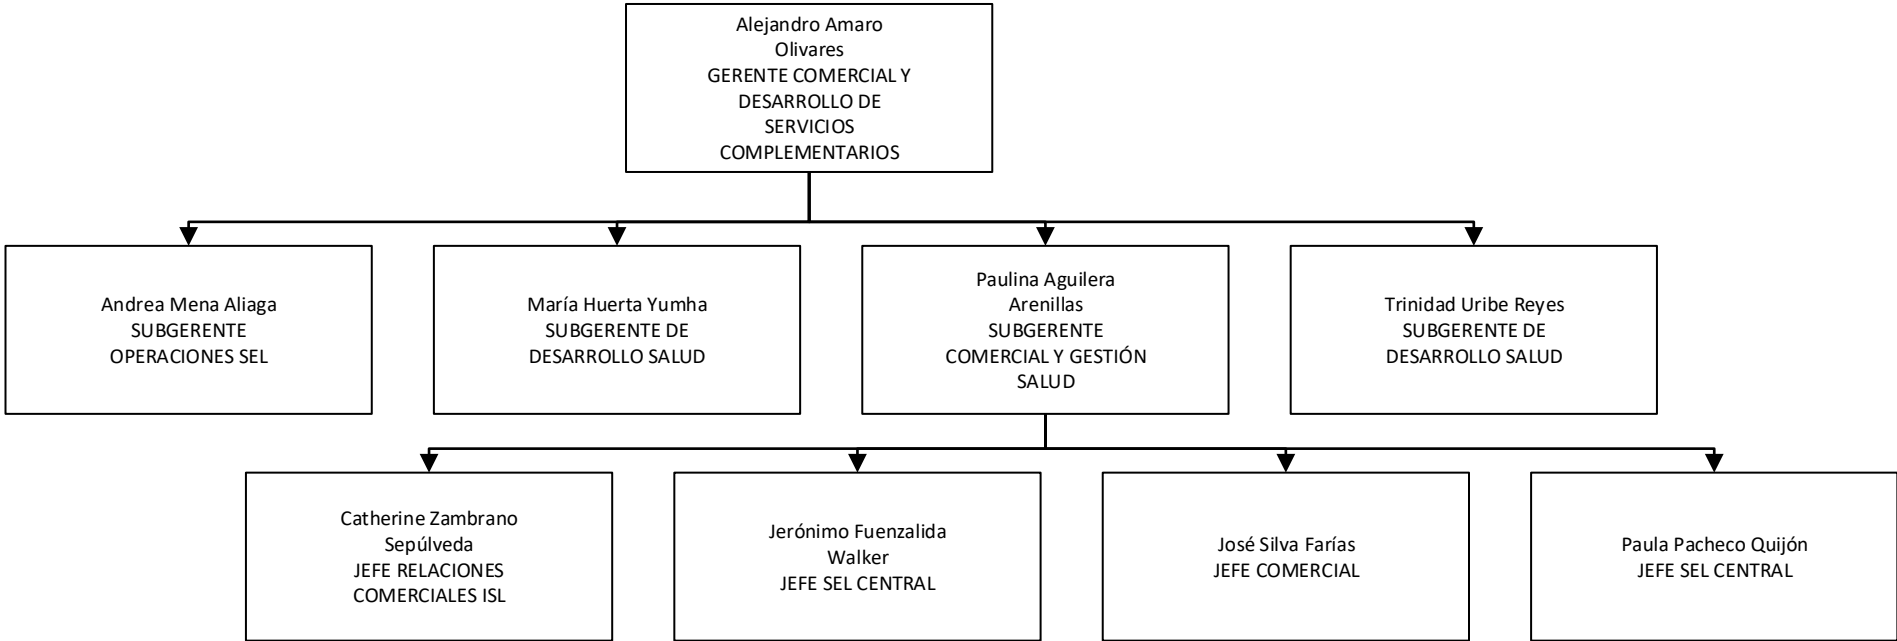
Alejandro Amaro Olivares
GERENTE COMERCIAL Y DESARROLLO DE SERVICIOS COMPLEMENTARIOS

Andrea Mena Aliaga
SUBGERENTE OPERACIONES SEL

María Huerta Yumha
SUBGERENTE DE DESARROLLO SALUD

Paulina Aguilera Arenillas
SUBGERENTE COMERCIAL Y GESTIÓN SALUD

Trinidad Uribe Reyes
SUBGERENTE DE DESARROLLO SALUD

Catherine Zambrano Sepúlveda
JEFE RELACIONES COMERCIALES ISL

Jerónimo Fuenzalida Walker
JEFE SEL CENTRAL

José Silva Farías
JEFE COMERCIAL

Paula Pacheco Quijón
JEFE SEL CENTRAL